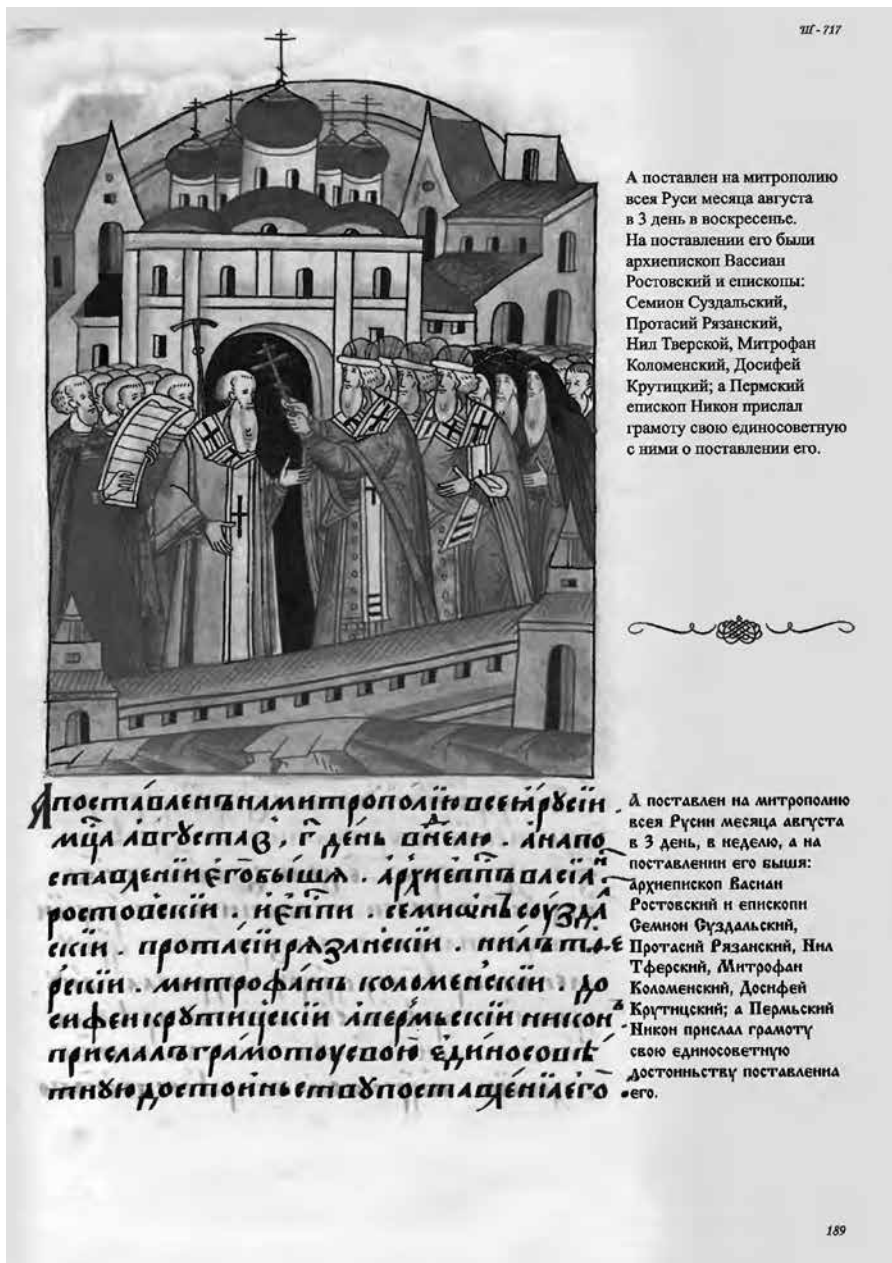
Ш-717

А поставлен на митрополию всея Руси месяца августа в 3 день в воскресенье. На поставлении его были архиепископ Вассиан Ростовский и епископы: Семион Суздальский, Протасий Рязанский, Нил Тверской, Митрофан Коломенский, Досифей Крутицкий; а Пермский епископ Никон прислал грамоту свою единосоветную с ними о поставлении его.

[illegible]

А поставлен на митрополию всея Руси месяца августа в 3 день, в неделю, а на поставлении его быша: архиепископ Васиан Ростовский и епископи Семион Суздальский, Протасий Рязанский, Нил Тферский, Митрофан Коломенский, Досифей Крутицкий; а Пермський Никон прислал грамоту свою единосоветную достоинъству поставлениа его.

189